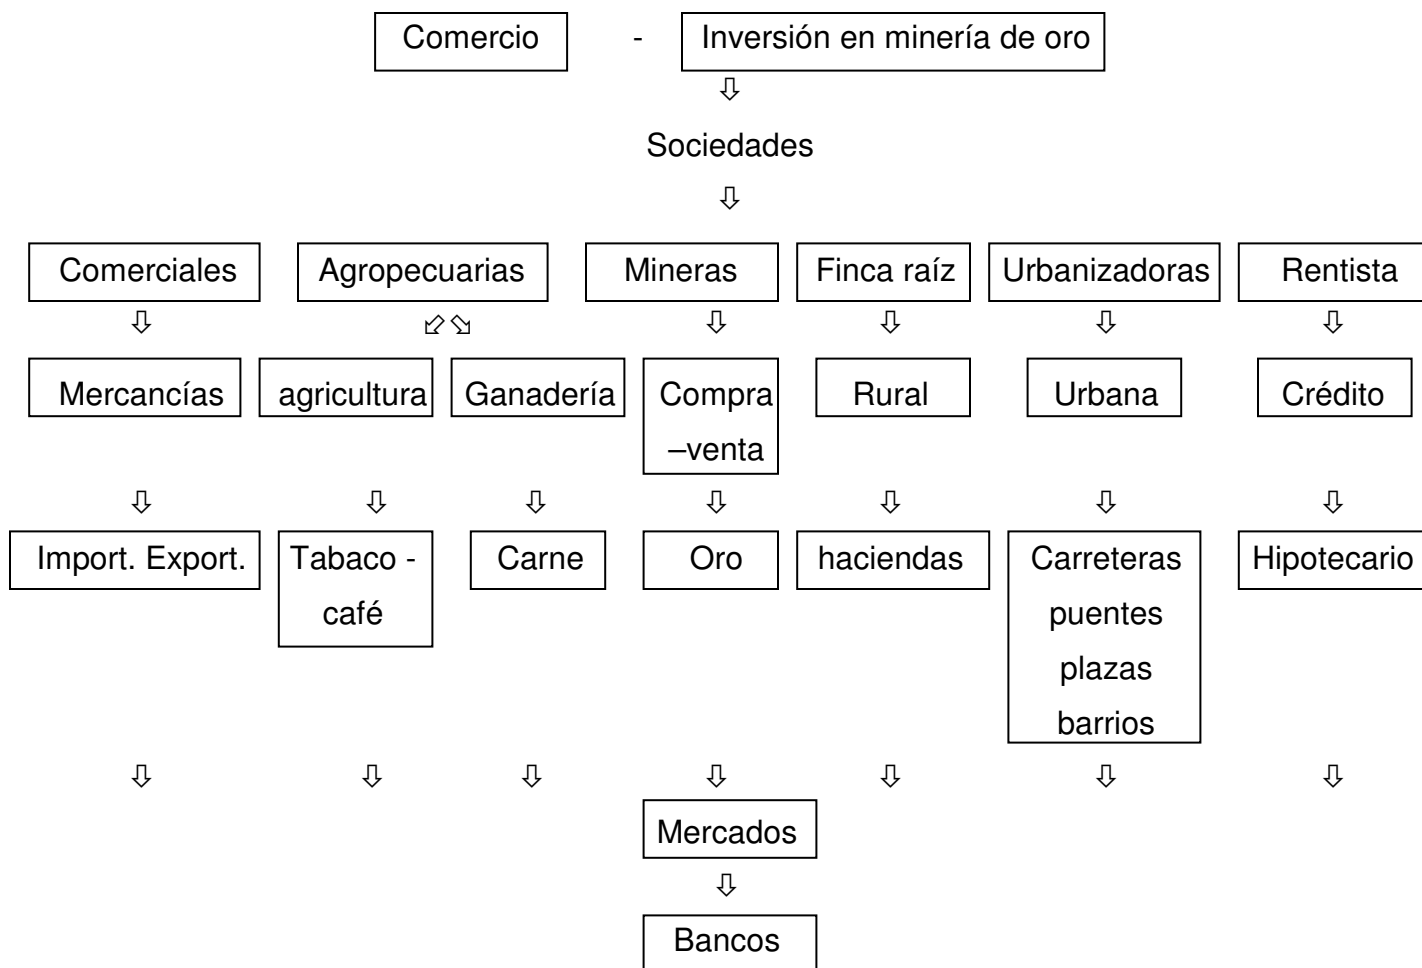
Comercio - Inversión en minería de oro

⇩

Sociedades

⇩

Comerciales | Agropecuarias | Mineras | Finca raíz | Urbanizadoras | Rentista

⇩ ⬃ ⬂ ⇩ ⇩ ⇩ ⇩

Mercancías | agricultura | Ganadería | Compra –venta | Rural | Urbana | Crédito

⇩ ⇩ ⇩ ⇩ ⇩ ⇩ ⇩

Import. Export. | Tabaco - café | Carne | Oro | haciendas | Carreteras puentes plazas barrios | Hipotecario

⇩ ⇩ ⇩ ⇩ ⇩ ⇩ ⇩

Mercados

⇩

Bancos